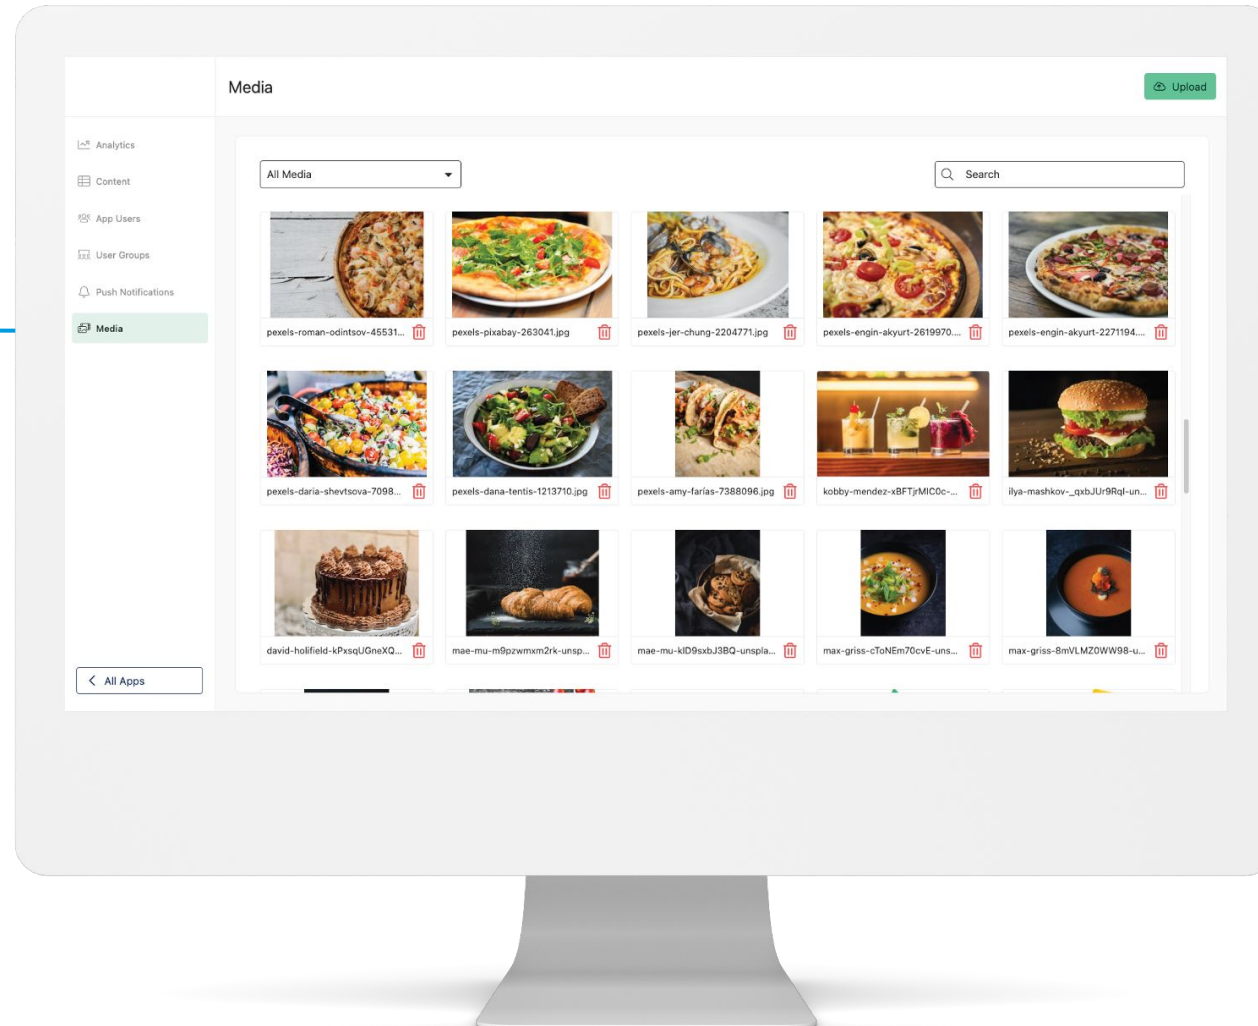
Media

Upload

Analytics
Content
App Users
User Groups
Push Notifications
Media

All Media

Search

pexels-roman-odintsov-45531...
pexels-pixabay-263041.jpg
pexels-jer-chung-2204771.jpg
pexels-engin-akyurt-2619970....
pexels-engin-akyurt-2271194....

pexels-daria-shevtsova-7098...
pexels-dana-tentis-1213710.jpg
pexels-amy-farías-7388096.jpg
kobby-mendez-xBFTjrMIC0c-...
ilya-mashkov-_qxbJUr9Rql-un...

david-holifield-kPxsqUGneXQ...
mae-mu-m9pzwmxm2rk-unsp...
mae-mu-kID9sxbJ3BQ-unspla...
max-griss-cToNEm70cvE-uns...
max-griss-8mVLMZOWW98-u...

All Apps